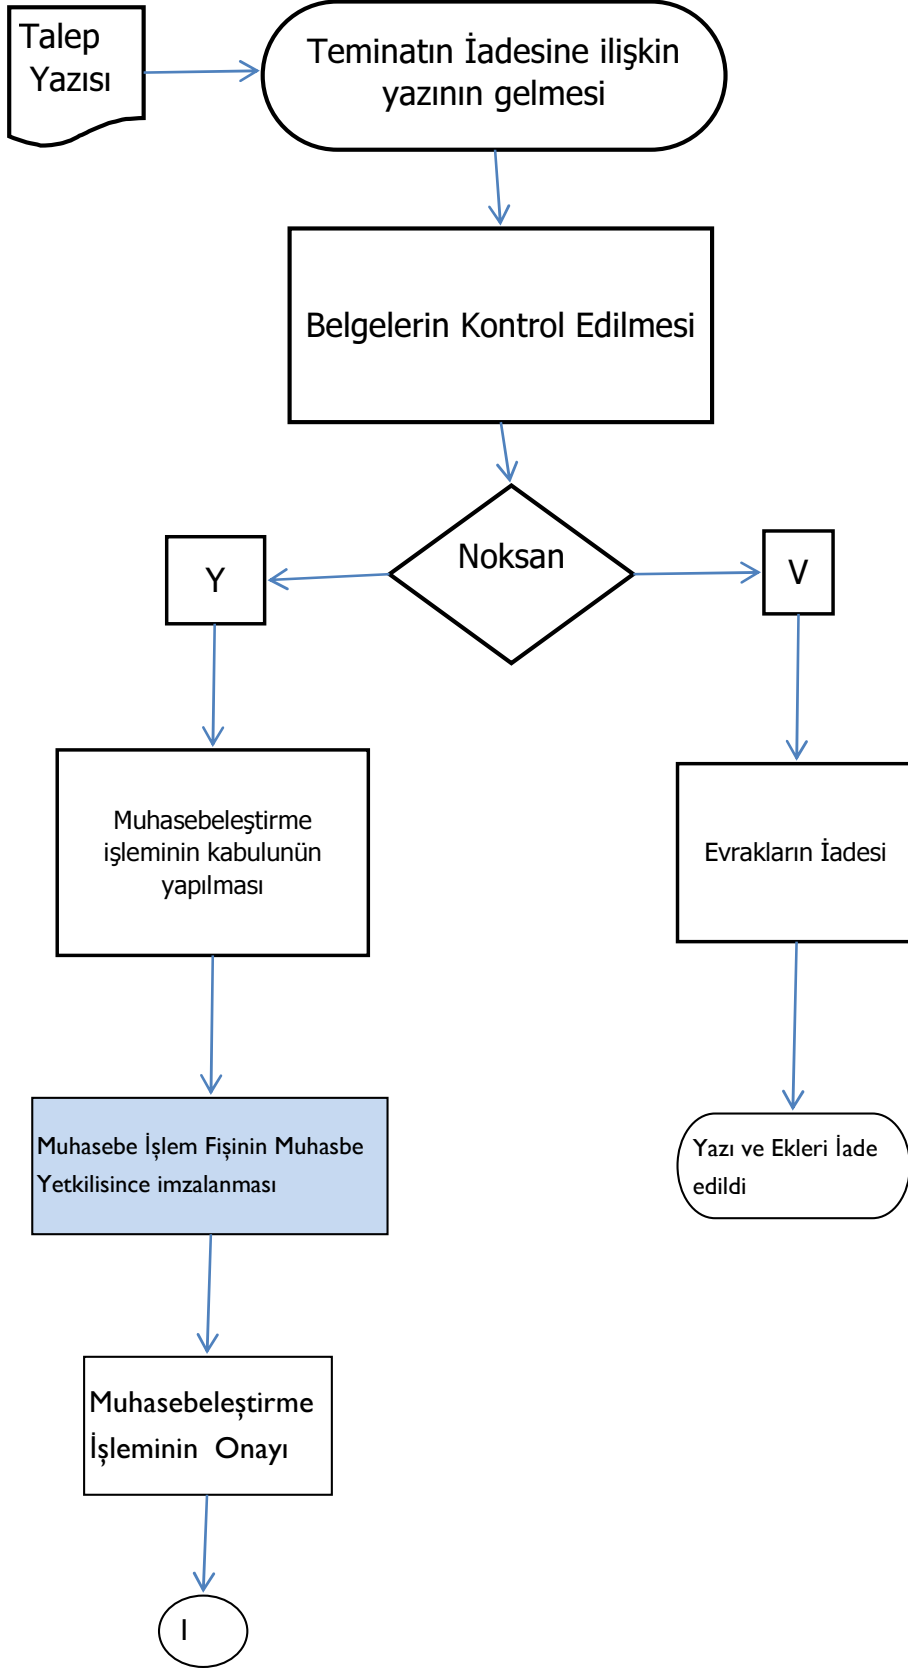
Talep Yazısı

Teminatın İadesine ilişkin yazının gelmesi

Belgelerin Kontrol Edilmesi

Noksan

Y

V

Muhasebeleştirme işleminin kabulunün yapılması

Evrakların İadesi

Muhasebe İşlem Fişinin Muhasbe Yetkilisince imzalanması

Yazı ve Ekleri İade edildi

Muhasebeleştirme İşleminin Onayı

I